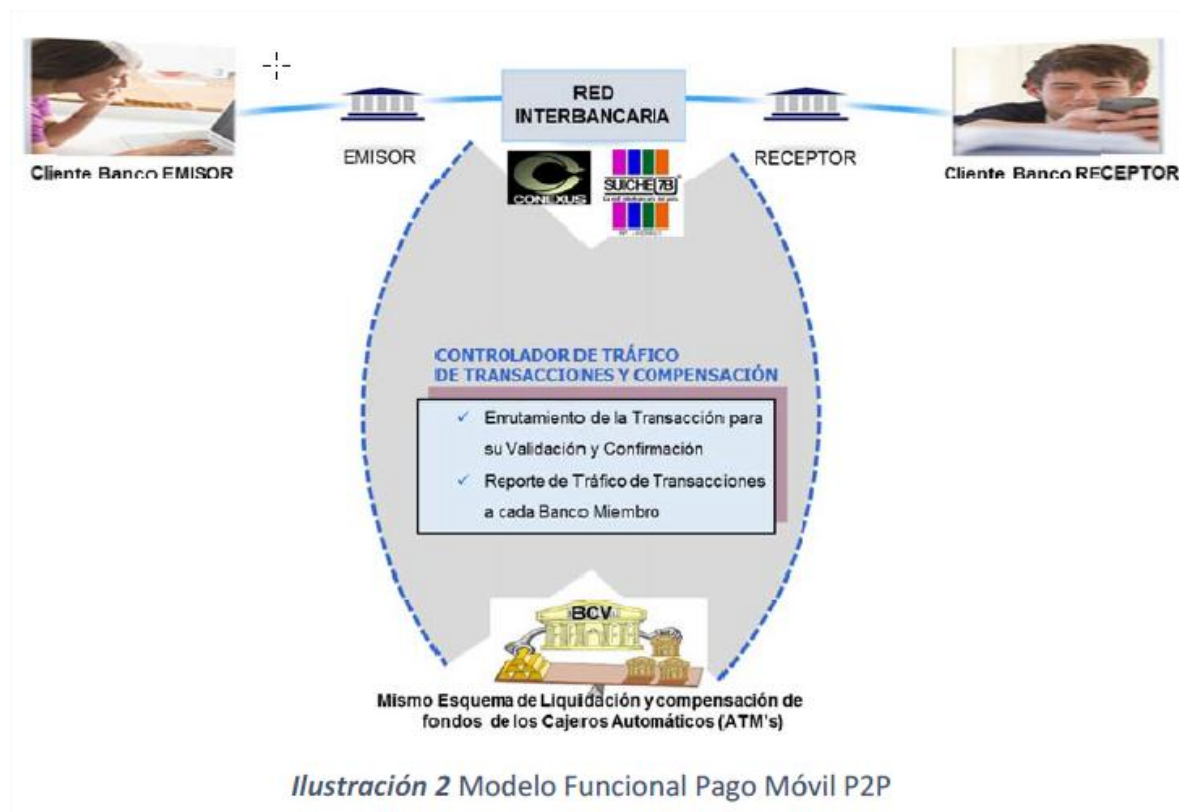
Cliente Banco EMISOR

EMISOR

RED INTERBANCARIA

CONEXUS

SUICHE 7B

RECEPTOR

Cliente Banco RECEPTOR

CONTROLADOR DE TRÁFICO DE TRANSACCIONES Y COMPENSACIÓN

✓ Enrutamiento de la Transacción para su Validación y Confirmación

✓ Reporte de Tráfico de Transacciones a cada Banco Miembro

BCV

Mismo Esquema de Liquidación y compensación de fondos de los Cajeros Automáticos (ATM's)

*Ilustración 2* Modelo Funcional Pago Móvil P2P